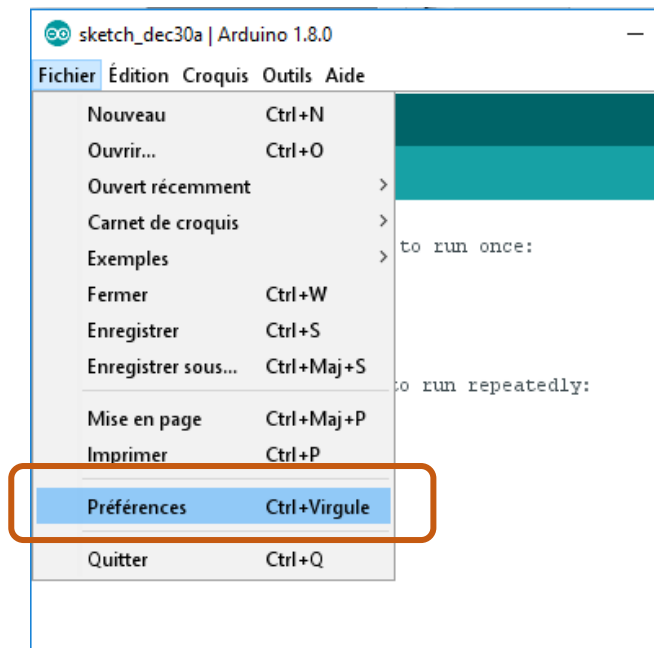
sketch_dec30a | Arduino 1.8.0

Fichier Édition Croquis Outils Aide

| | |
|---|---|
| Nouveau | Ctrl+N |
| Ouvrir... | Ctrl+O |
| Ouvert récemment | > |
| Carnet de croquis | > |
| Exemples | > |
| Fermer | Ctrl+W |
| Enregistrer | Ctrl+S |
| Enregistrer sous... | Ctrl+Maj+S |
| Mise en page | Ctrl+Maj+P |
| Imprimer | Ctrl+P |
| Préférences | Ctrl+Virgule |
| Quitter | Ctrl+Q |

to run once:

to run repeatedly: